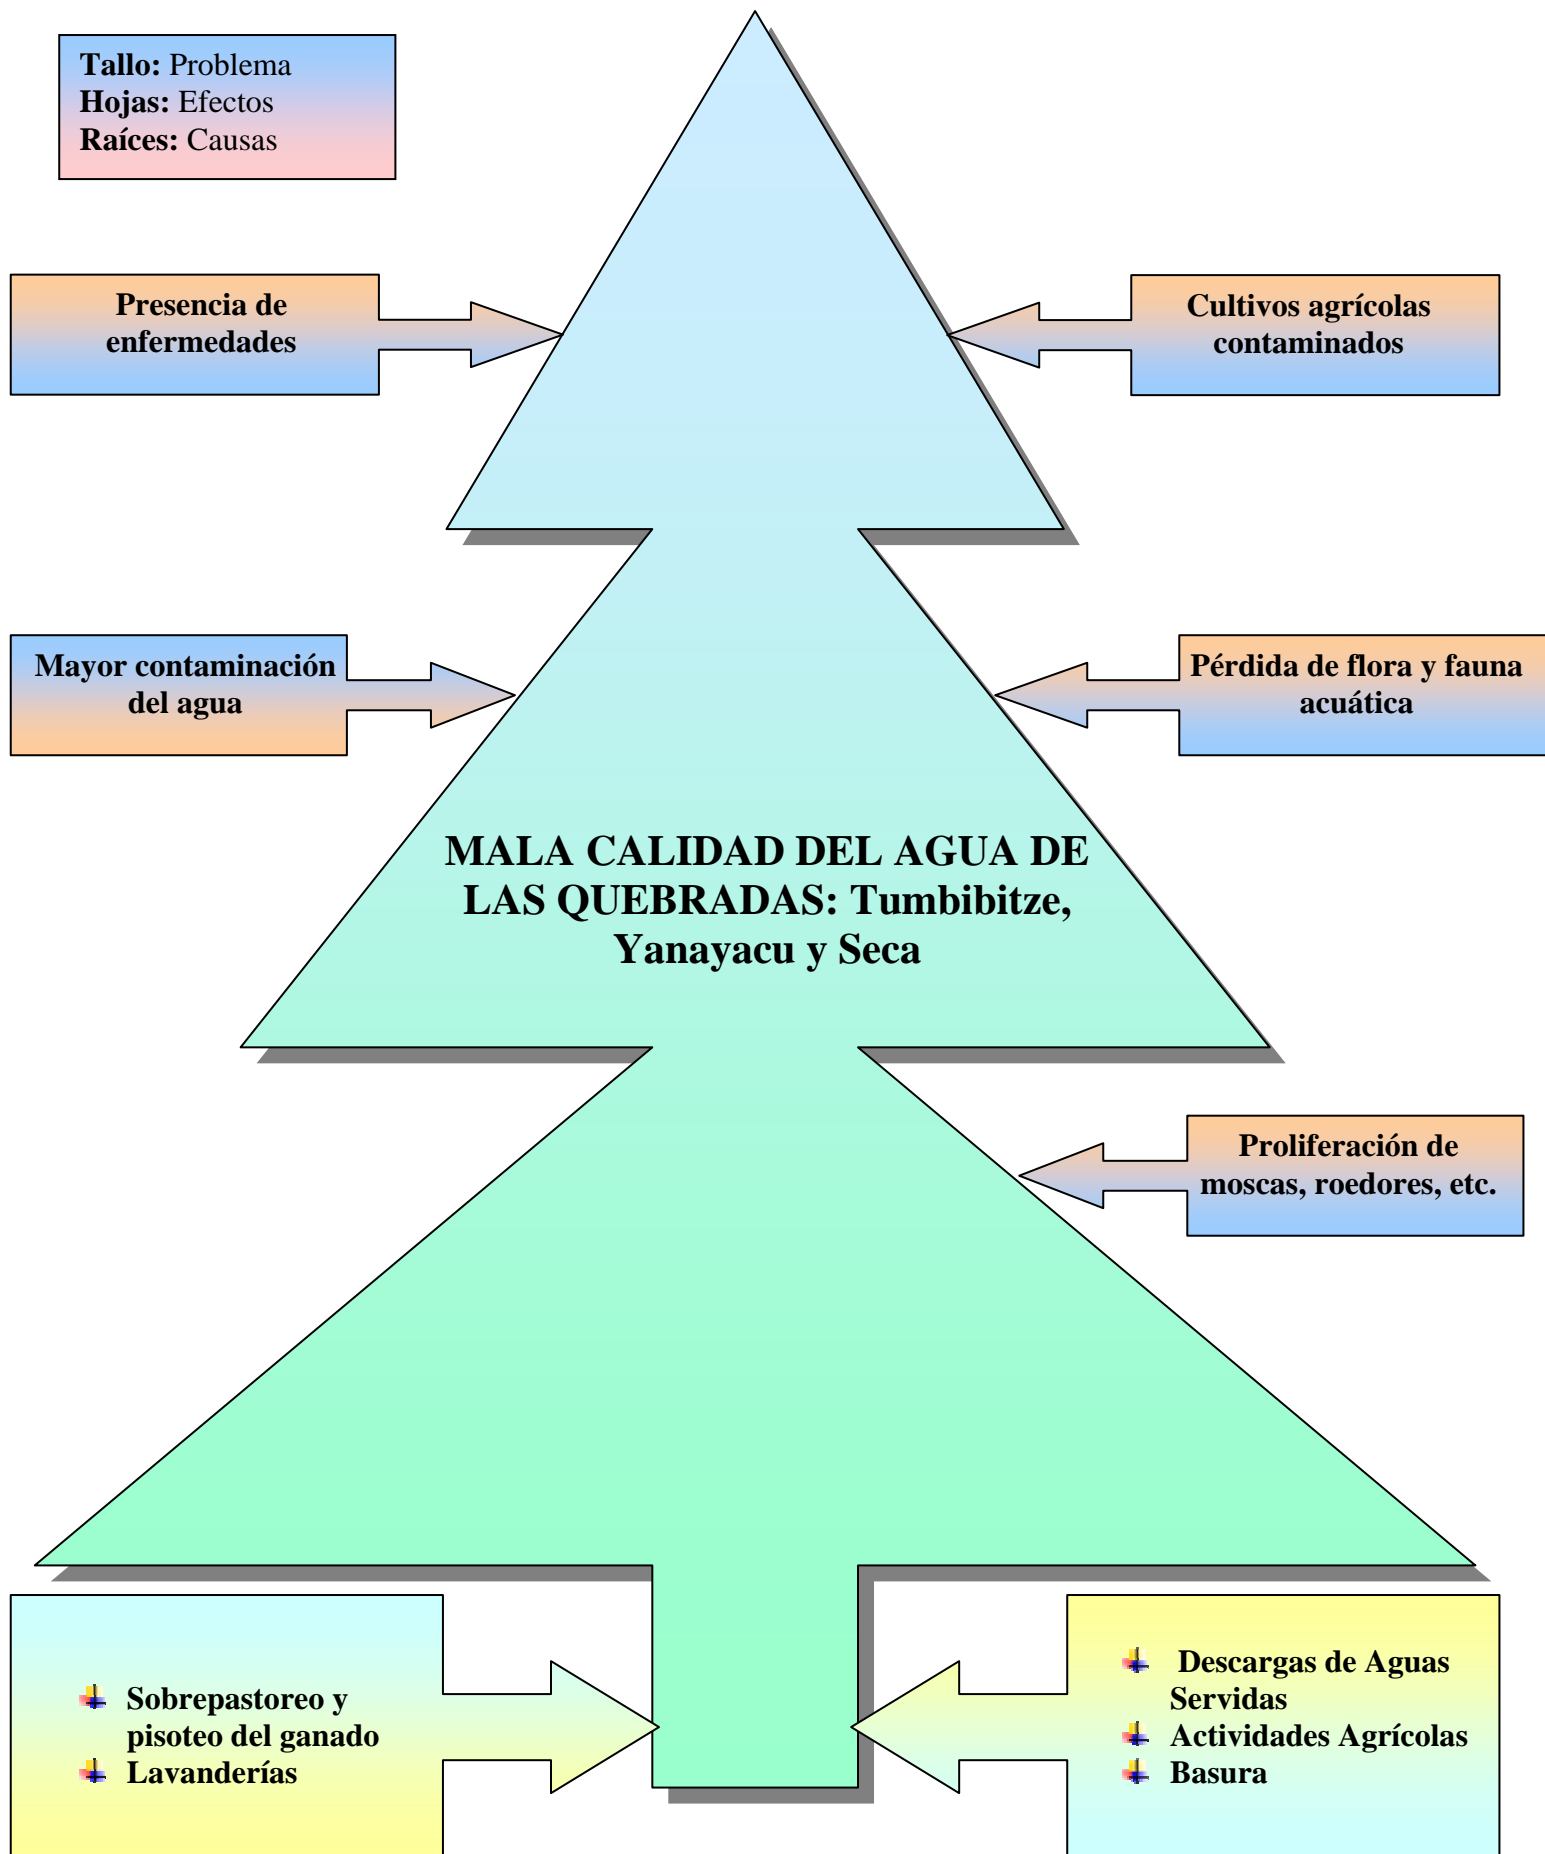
**Tallo:** Problema
**Hojas:** Efectos
**Raíces:** Causas

Presencia de enfermedades

Cultivos agrícolas contaminados

Mayor contaminación del agua

Pérdida de flora y fauna acuática

MALA CALIDAD DEL AGUA DE LAS QUEBRADAS: Tumbibitze, Yanayacu y Seca

Proliferación de moscas, roedores, etc.

Sobrepastoreo y pisoteo del ganado
Lavanderías

Descargas de Aguas Servidas
Actividades Agrícolas
Basura